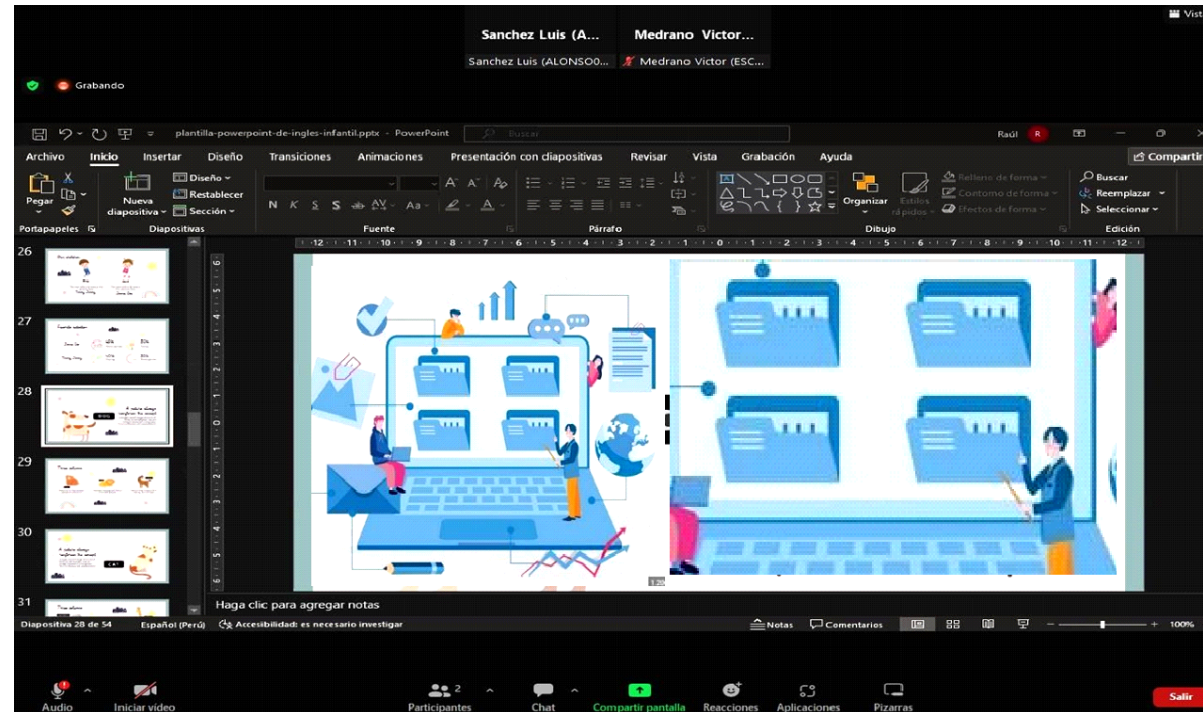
Vis

Sanchez Luis (A...
Sanchez Luis (ALONSO0...

Medrano Victor...
Medrano Victor (ESC...

Grabando

plantilla-powerpoint-de-ingles-infantil.pptx - PowerPoint
Buscar
Raúl R

Archivo Inicio Insertar Diseño Transiciones Animaciones Presentación con diapositivas Revisar Vista Grabación Ayuda
Compartir

Pegar
Portapapeles
Nueva diapositiva
Diseño
Restablecer
Sección
Diapositivas
N K S S abc AV Aa
Fuente
Párrafo
Organizar
Estilos rápidos
Relleno de forma
Contorno de forma
Efectos de forma
Dibujo
Buscar
Reemplazar
Seleccionar
Edición

26
27
28
29
30
31

Haga clic para agregar notas

Diapositiva 28 de 54 Español (Perú) Accesibilidad: es necesario investigar
Notas Comentarios 100%

Audio Iniciar video Participantes 2 Chat Compartir pantalla Reacciones Aplicaciones Pizarras Salir